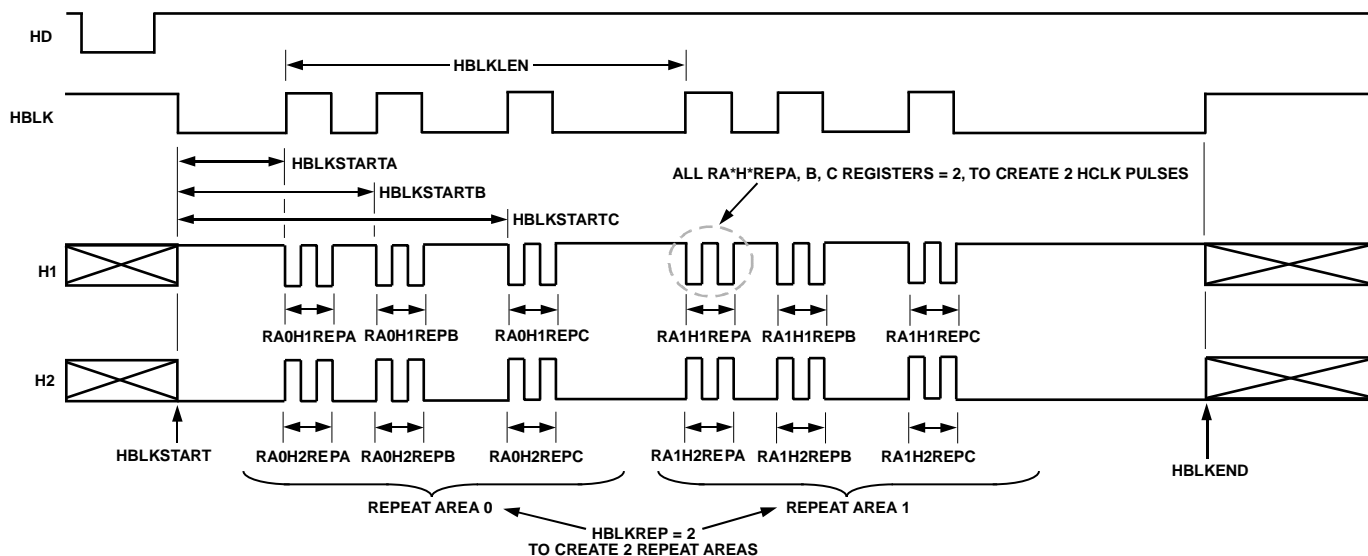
HD

HBLKLEN

HBLK

HBLKSTARTA

HBLKSTARTB

HBLKSTARTC

ALL RA*H*REPA, B, C REGISTERS = 2, TO CREATE 2 HCLK PULSES

H1

RA0H1REPA RA0H1REPB RA0H1REPC RA1H1REPA RA1H1REPB RA1H1REPC

H2

HBLKSTART

RA0H2REPA RA0H2REPB RA0H2REPC RA1H2REPA RA1H2REPB RA1H2REPC

HBLKEND

REPEAT AREA 0

REPEAT AREA 1

HBLKREP = 2
TO CREATE 2 REPEAT AREAS